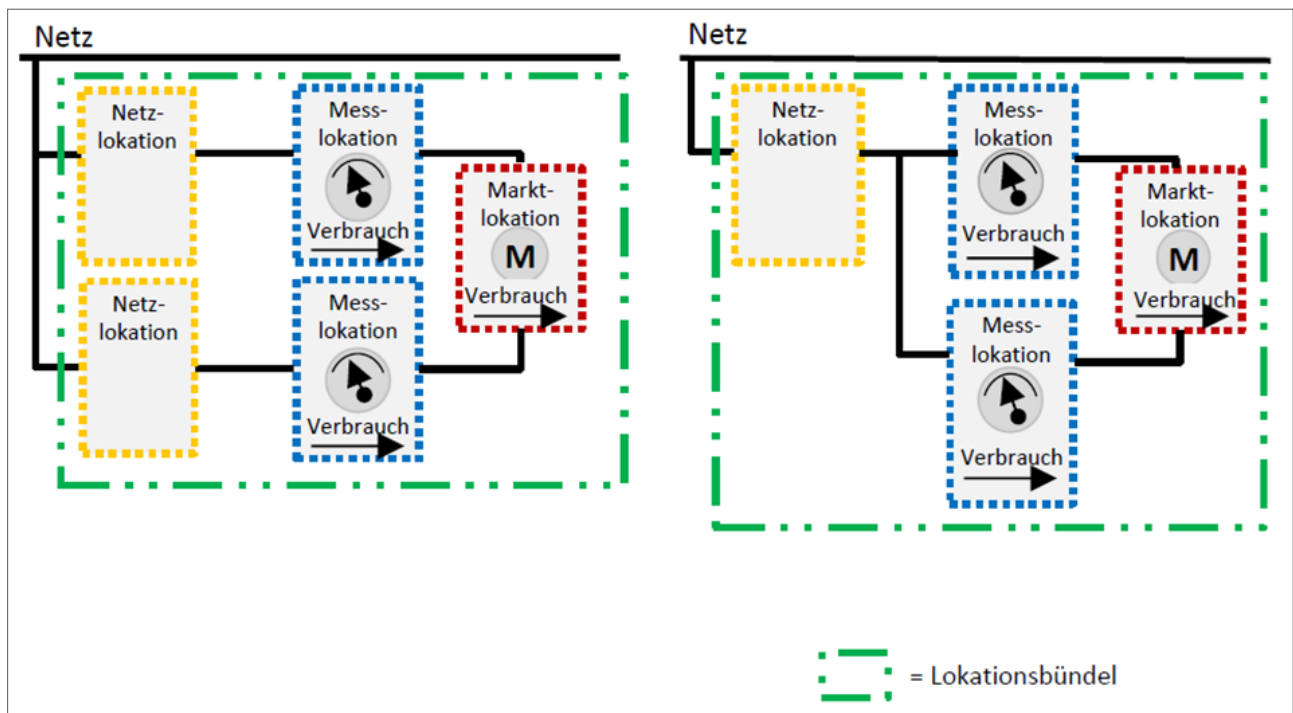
Netz

Netzlokation

Messlokation

Verbrauch

Marktlokation

M

Verbrauch

Netzlokation

Messlokation

Verbrauch

Netz

Netzlokation

Messlokation

Verbrauch

Marktlokation

M

Verbrauch

Messlokation

Verbrauch

= Lokationsbündel